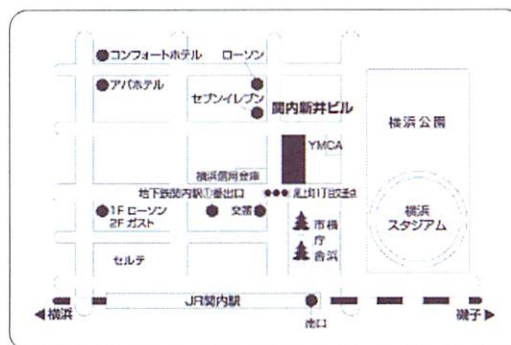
コンフォートホテル
ローソン
アパホテル
セブンイレブン
関内新井ビル
横浜公園
YMCA
横浜信用金庫
地下鉄関内駅①番出口
尾上町1丁目交差点
1F ローソン
2F ガスト
交番
市役所
横浜スタジアム
セルテ
JR関内駅
◀横浜
北口
磯子▶